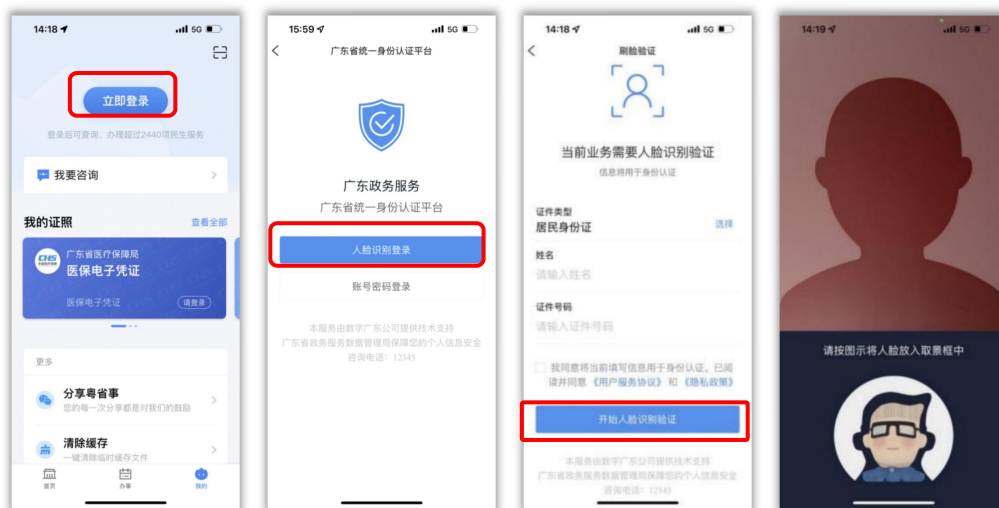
14:18 5G

立即登录

登录后可查询、办理超过2440项民生服务

我要咨询

我的证照 查看全部

广东省医疗保障局
医保电子凭证

医保电子凭证 请登录

更多

分享粤省事
您的每一次分享都是对我们的鼓励

清除缓存
一键清除临时缓存文件

首页 办事 我的

15:59 5G

广东省统一身份认证平台

广东政务服务
广东省统一身份认证平台

人脸识别登录

账号密码登录

本服务由数字广东公司提供技术支持
广东省政务服务数据管理局保障您的个人信息安全
咨询电话：12345

14:18 5G

刷脸验证

当前业务需要人脸识别验证
信息将用于身份认证

证件类型
居民身份证 选择

姓名
请输入姓名

证件号码
请输入证件号码

我同意将当前填写信息用于身份认证。已阅读并同意《用户服务协议》和《隐私政策》

开始人脸识别验证

本服务由数字广东公司提供技术支持
广东省政务服务数据管理局保障您的个人信息安全
咨询电话：12345

14:19 5G

请按图示将人脸放入取景框中